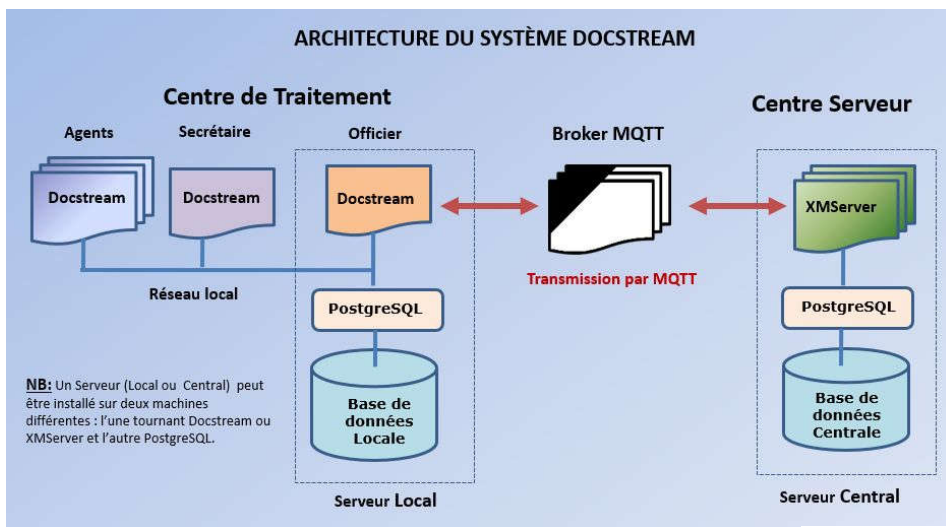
ARCHITECTURE DU SYSTÈME DOCSTREAM

Centre de Traitement

Agents

Docstream

Secrétaire

Docstream

Officier

Docstream

Réseau local

PostgreSQL

Base de données Locale

Serveur Local

Broker MQTT

Transmission par MQTT

Centre Serveur

XMServer

PostgreSQL

Base de données Centrale

Serveur Central

NB: Un Serveur (Local ou Central) peut être installé sur deux machines différentes : l'une tournant Docstream ou XMServer et l'autre PostgreSQL.